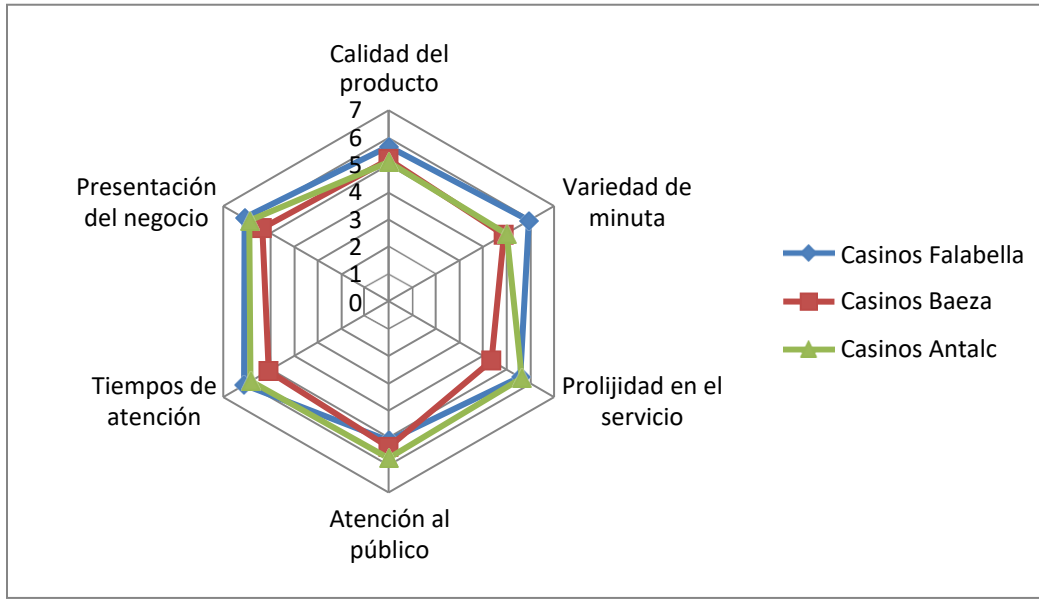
Calidad del producto

7
6
5
4
3
2
1
0

Variedad de minuta

Prolijidad en el servicio

Atención al público

Tiempos de atención

Presentación del negocio

Casinos Falabella
Casinos Baeza
Casinos Antalc